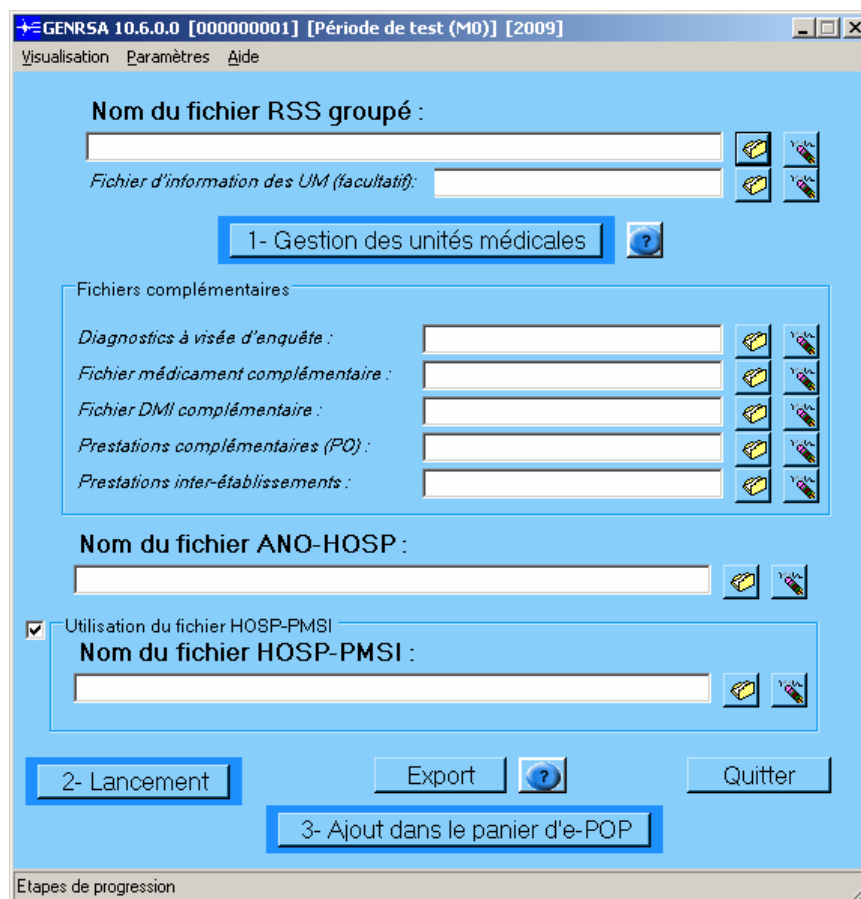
GENRSA 10.6.0.0 [000000001] [Période de test (M0)] [2009]

Visualisation Paramètres Aide

Nom du fichier RSS groupé :

Fichier d'information des UM (facultatif):

1- Gestion des unités médicales

?

Fichiers complémentaires

Diagnostics à visée d'enquête :

Fichier médicament complémentaire :

Fichier DMI complémentaire :

Prestations complémentaires (PO) :

Prestations inter-établissements :

Nom du fichier ANO-HOSP :

Utilisation du fichier HOSP-PMSI

Nom du fichier HOSP-PMSI :

2- Lancement

Export

?

Quitter

3- Ajout dans le panier d'e-POP

Etapes de progression